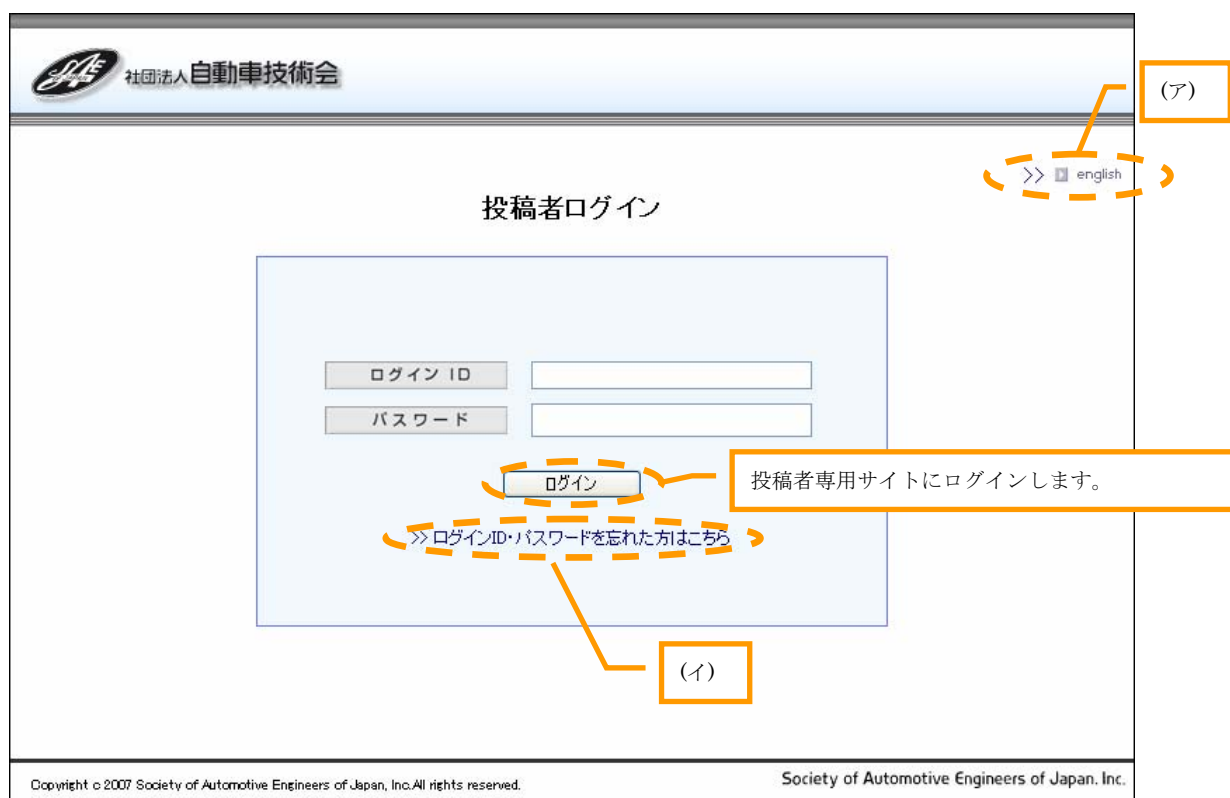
社団法人自動車技術会

(ア)

>> english

投稿者ログイン

ログイン ID

パスワード

ログイン

投稿者専用サイトにログインします。

>> ログインID・パスワードを忘れた方はこちら

(イ)

Copyright c 2007 Society of Automotive Engineers of Japan, Inc.All rights reserved.

Society of Automotive Engineers of Japan, Inc.